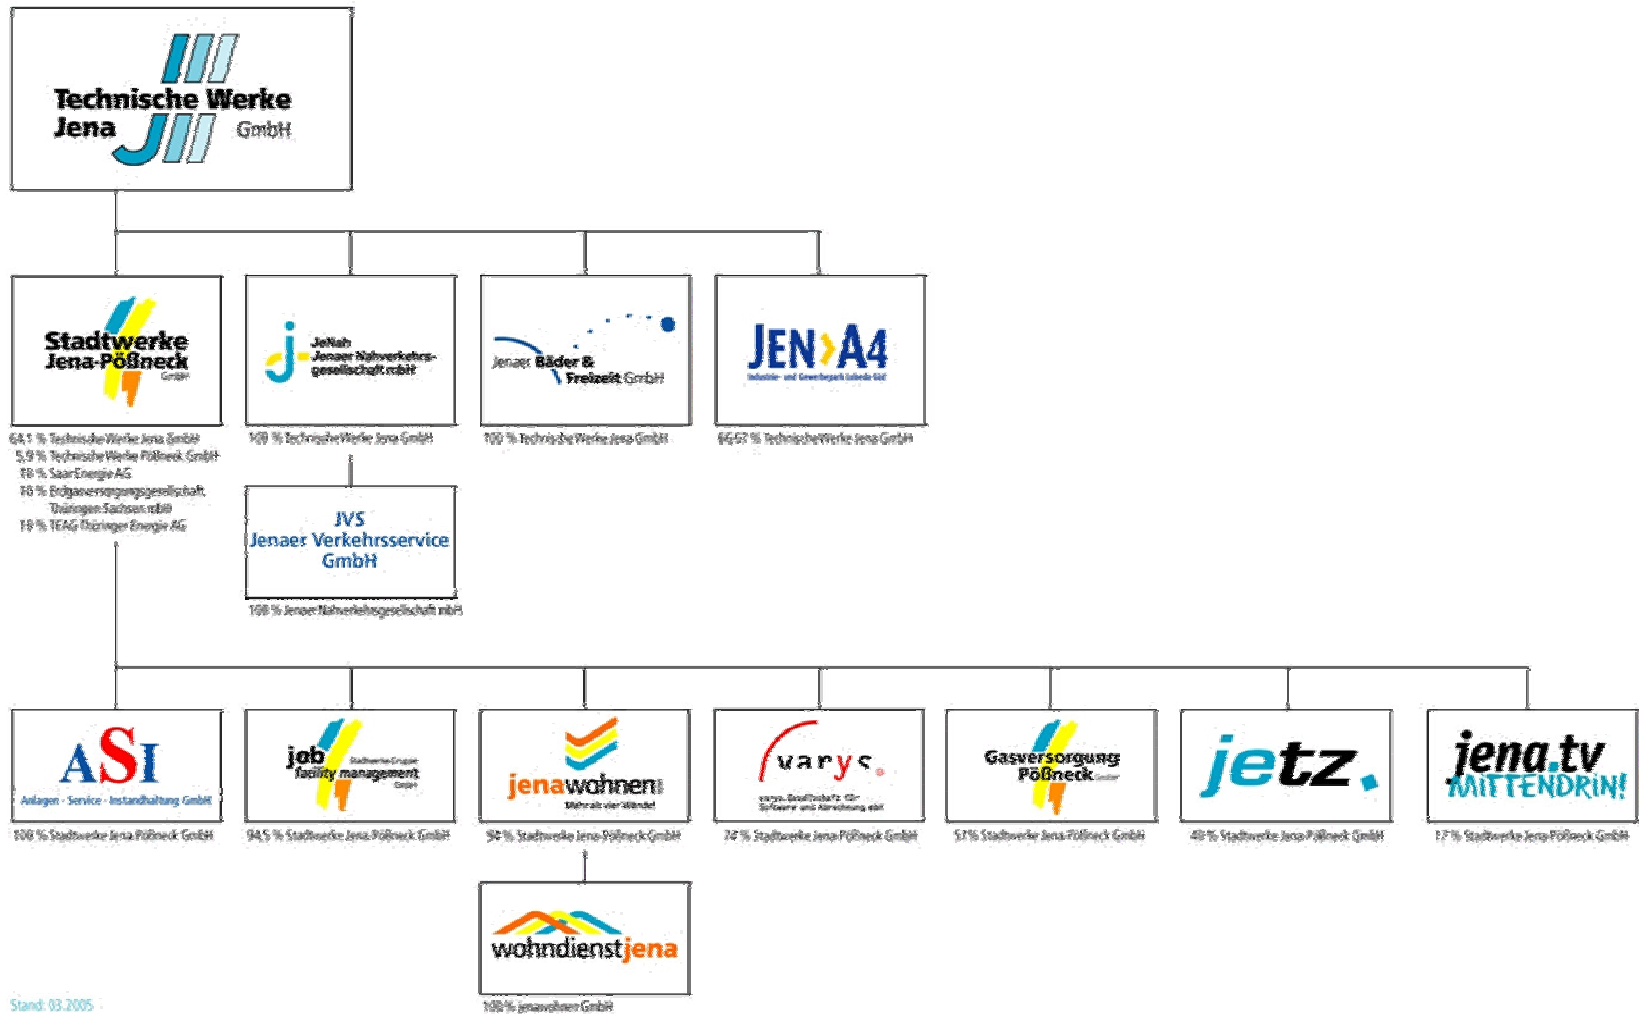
Technische Werke Jena GmbH

Stadtwerke Jena-Pößneck GmbH
64,1 % Technische Werke Jena GmbH
5,9 % Technische Werke Pößneck GmbH
10 % Saar Energie AG
10 % Erdgasversorgungsgesellschaft Thüringen-Sachsen mbH
10 % TEAG Thüringer Energie AG

JeNah Jenaer Nahverkehrsgesellschaft mbH
100 % Technische Werke Jena GmbH

JVS Jenaer Verkehrsservice GmbH
100 % Jenaer Nahverkehrsgesellschaft mbH

Jenaer Bäder & Freizeit GmbH
100 % Technische Werke Jena GmbH

JEN A4
Industrie- und Gewerbepark Isserstedt GbR
66,67 % Technische Werke Jena GmbH

ASI
Anlagen · Service · Instandhaltung GmbH
100 % Stadtwerke Jena-Pößneck GmbH

job Stadtwerke-Gruppe facility management GmbH
94,5 % Stadtwerke Jena-Pößneck GmbH

jenawohnen GmbH
Mehr als vier Wände!
94 % Stadtwerke Jena-Pößneck GmbH

wohndienstjena
100 % jenawohnen GmbH

varys
varys Gesellschaft für Software und Abrechnung mbH
74 % Stadtwerke Jena-Pößneck GmbH

Gasversorgung Pößneck GmbH
51 % Stadtwerke Jena-Pößneck GmbH

jetz.
49 % Stadtwerke Jena-Pößneck GmbH

jena.tv MITTENDRIN!
17 % Stadtwerke Jena-Pößneck GmbH

Stand: 03.2005